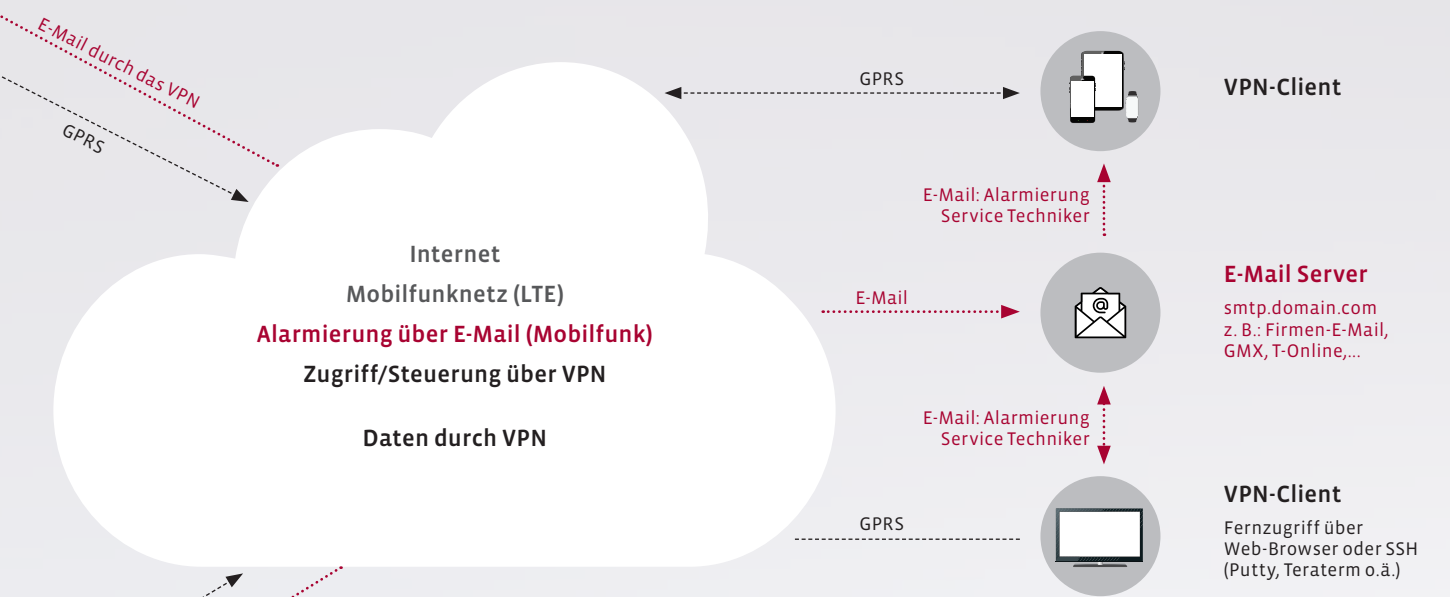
E-Mail durch das VPN

GPRS

Internet

Mobilfunknetz (LTE)

Alarmierung über E-Mail (Mobilfunk)

Zugriff/Steuerung über VPN

Daten durch VPN

GPRS

VPN-Client

E-Mail: Alarmierung Service Techniker

E-Mail

E-Mail Server

smtp.domain.com
z. B.: Firmen-E-Mail, GMX, T-Online,...

E-Mail: Alarmierung Service Techniker

GPRS

VPN-Client

Fernzugriff über Web-Browser oder SSH (Putty, Teraterm o.ä.)